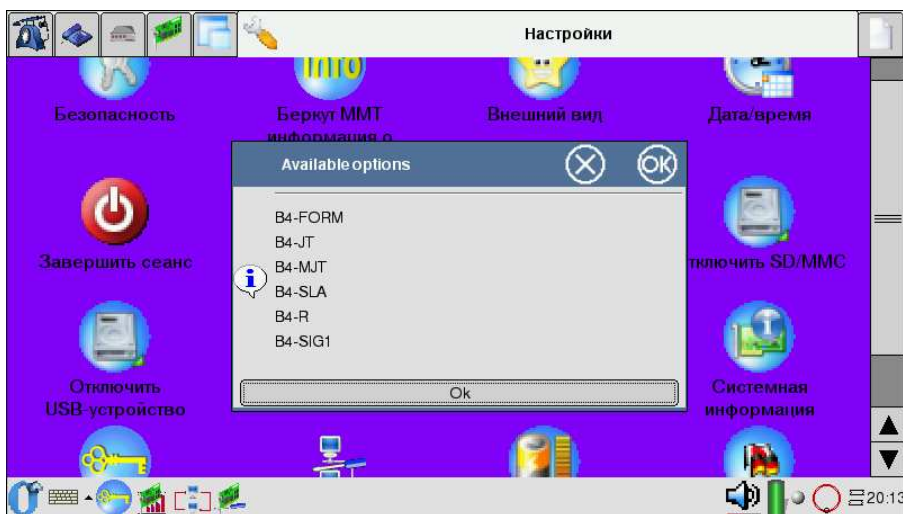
Настройки

Info

Безопасность

Беркут ММТ информация о

Внешний вид

Дата/время

Available options

B4-FORM
B4-JT
B4-MJT
B4-SLA
B4-R
B4-SIG1

Ok

Завершить сеанс

тключить SD/MMC

Отключить USB-устройство

Системная информация

20:13